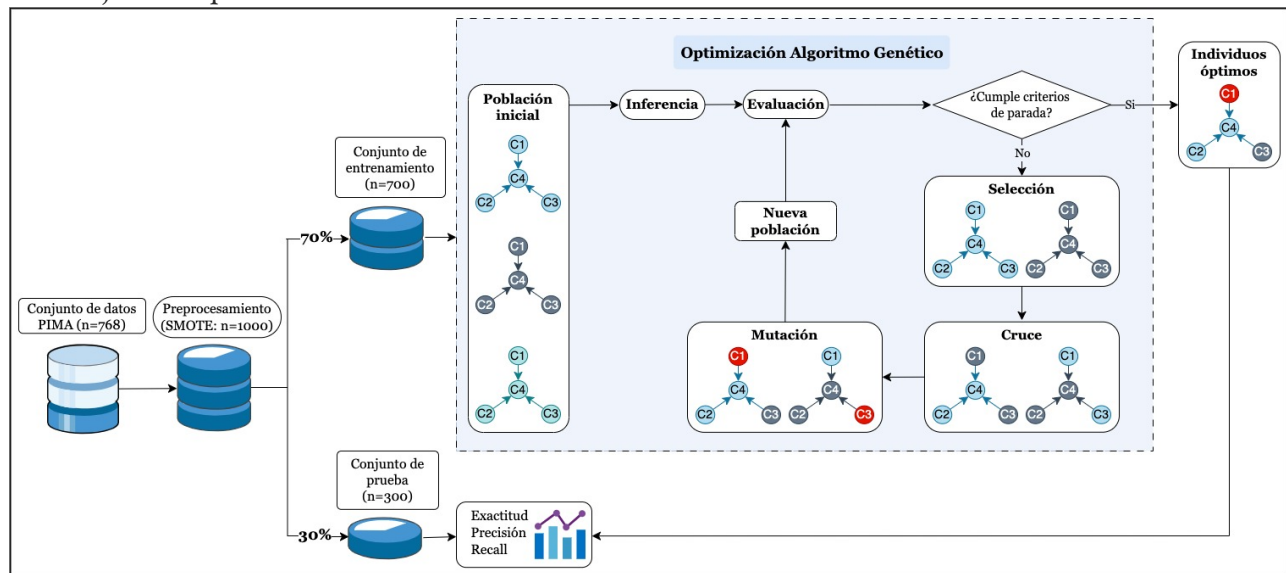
Optimización Algoritmo Genético

Población inicial

C1 C4 C2 C3

C1 C4 C2 C3

C1 C4 C2 C3

Inferencia

Evaluación

¿Cumple criterios de parada?

Si

No

Individuos óptimos

C1 C4 C2 C3

Selección

C1 C4 C2 C3

C1 C4 C2 C3

Nueva población

Mutación

C1 C4 C2 C3

C1 C4 C2 C3

Cruce

C1 C4 C2 C3

C1 C4 C2 C3

Conjunto de entrenamiento (n=700)

70%

Conjunto de datos PIMA (n=768)

Preprocesamiento (SMOTE: n=1000)

Conjunto de prueba (n=300)

30%

Exactitud
Precisión
Recall